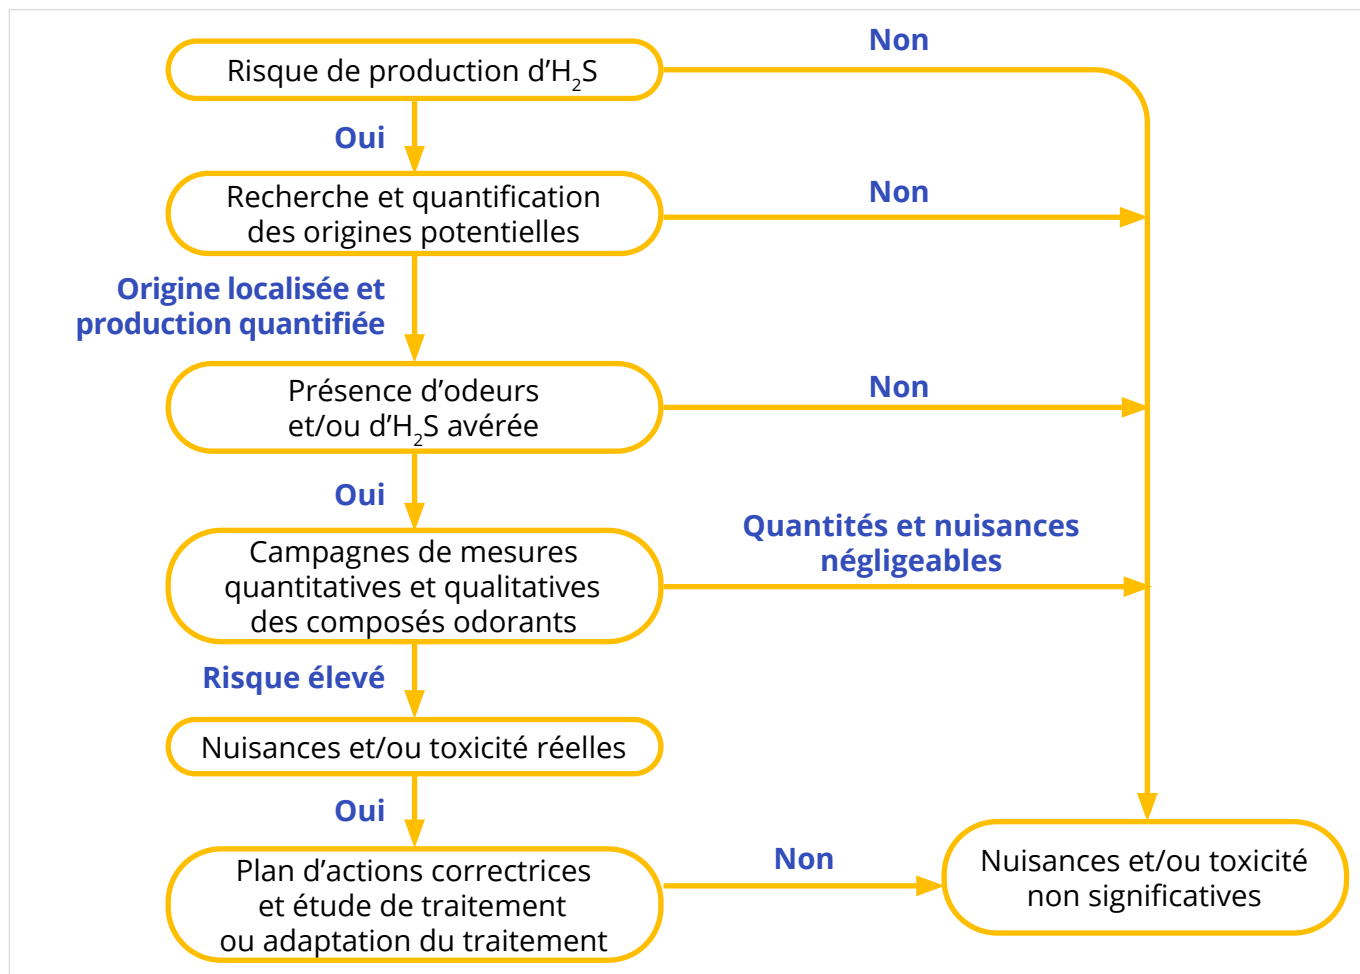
Risque de production d’$H_2S$

Non

Oui

Recherche et quantification des origines potentielles

Non

Origine localisée et production quantifiée

Présence d’odeurs et/ou d’$H_2S$ avérée

Non

Oui

Campagnes de mesures quantitatives et qualitatives des composés odorants

Quantités et nuisances négligeables

Risque élevé

Nuisances et/ou toxicité réelles

Oui

Plan d’actions correctrices et étude de traitement ou adaptation du traitement

Non

Nuisances et/ou toxicité non significatives